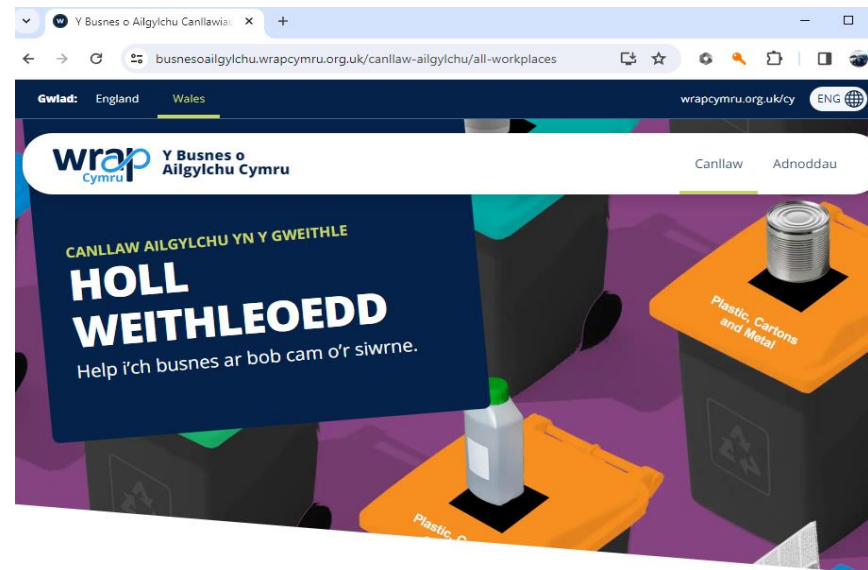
Y Busnes o Ailgylchu Canllawia

busnesoailgylchu.wrapcymru.org.uk/canllaw-ailgylchu/all-workplaces

Gwlad: England Wales

wrapcymru.org.uk/cy ENG

wrap Cymru Y Busnes o Ailgylchu Cymru

Canllaw Adnoddau

CANLLAW AILGYLCHU YN Y GWEITHLE

HOLL WEITHLEOEDD

Help i'ch busnes ar bob cam o'r siwrne.

Plastic, Cartons and Metal

Plastic, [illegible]